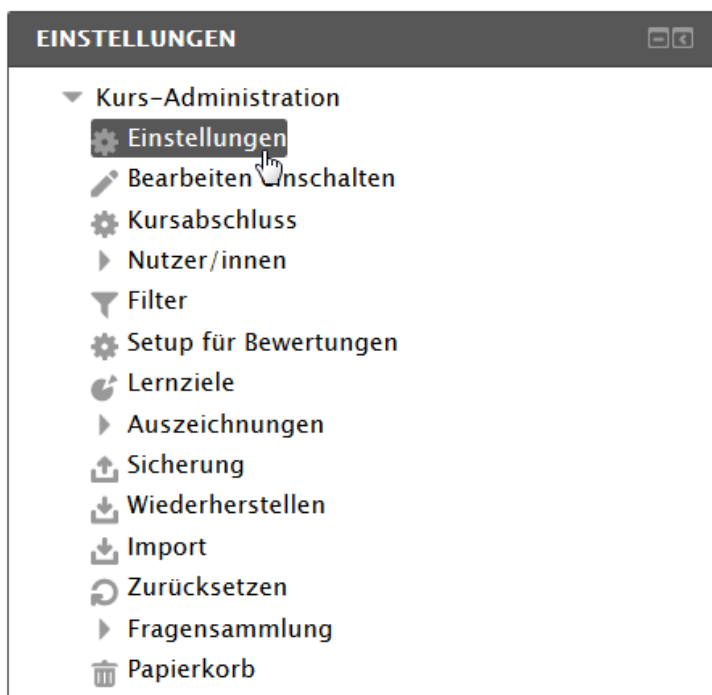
EINSTELLUNGEN

Kurs-Administration
Einstellungen
Bearbeiten einschalten
Kursabschluss
Nutzer/innen
Filter
Setup für Bewertungen
Lernziele
Auszeichnungen
Sicherung
Wiederherstellen
Import
Zurücksetzen
Fragensammlung
Papierkorb